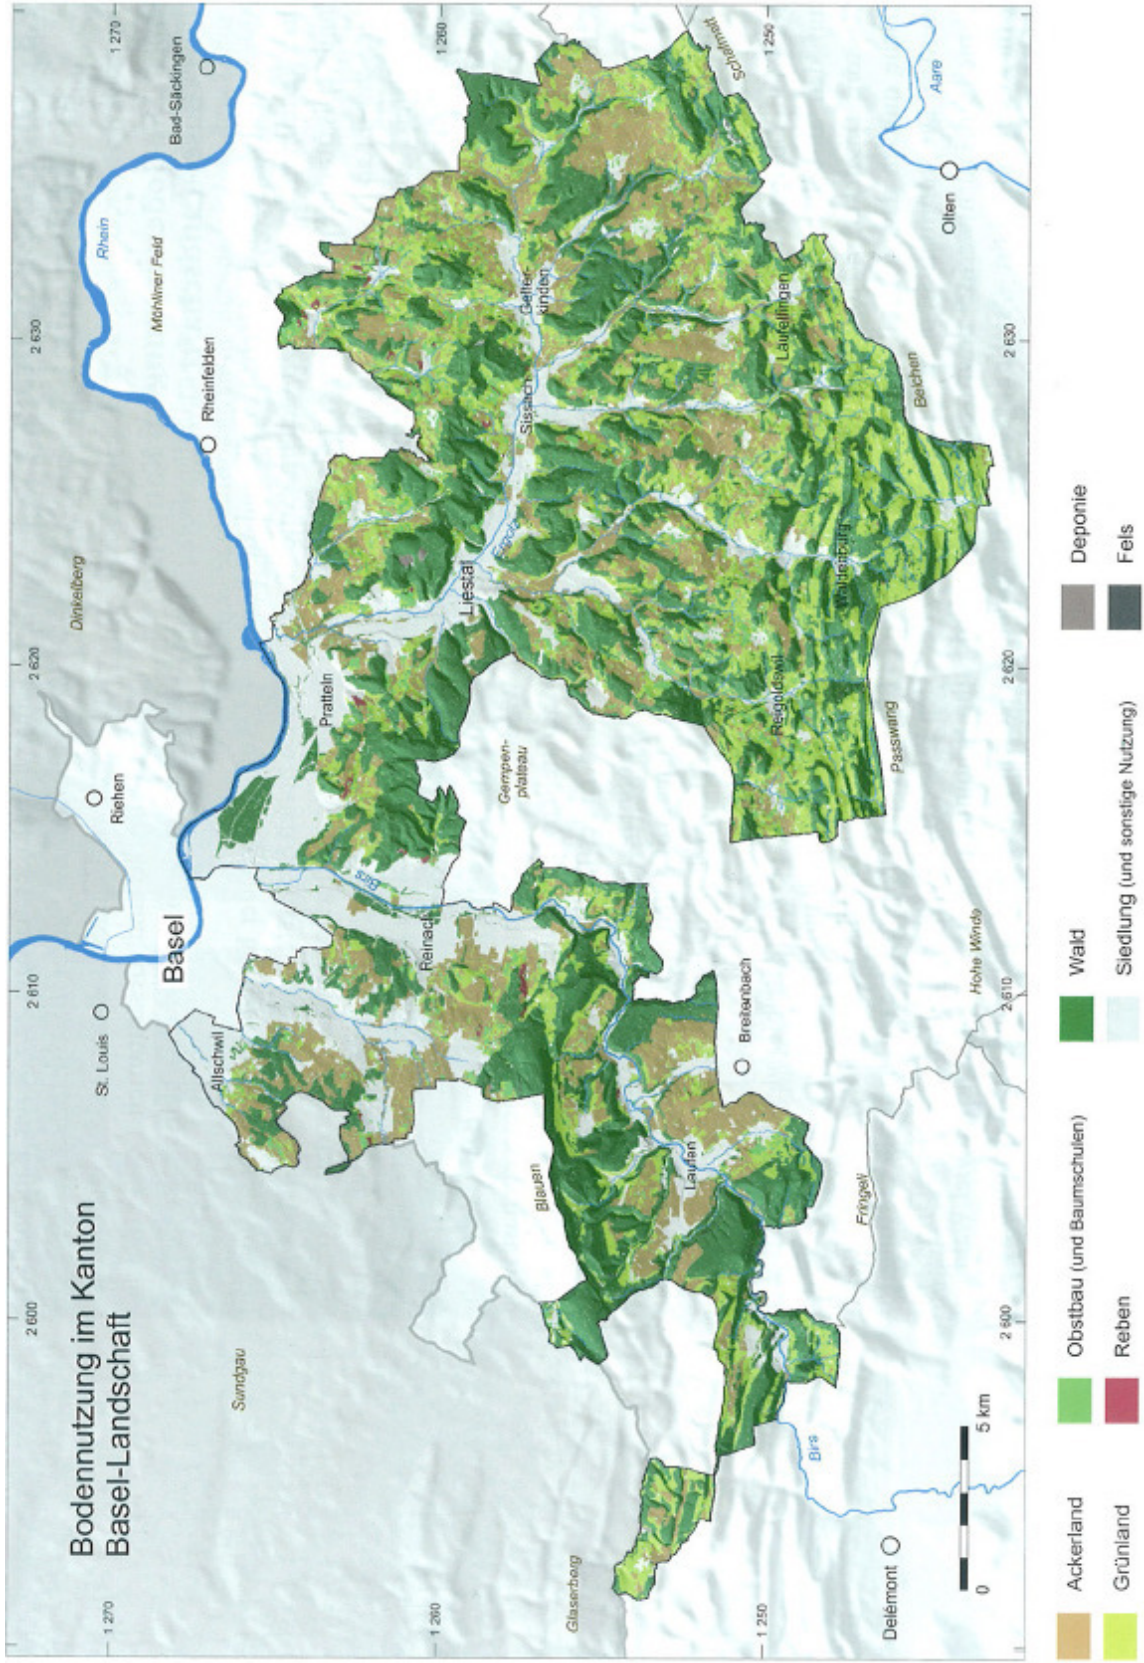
Bodennutzung im Kanton Basel-Landschaft

1 270
2 600
2 610
2 620
2 630
1 260
1 250

Sundgau
St. Louis
Basel
Riehen
Dinkelberg
Rhein
Rheinfelden
Möhliner Feld
Bad-Säckingen
Allschwil
Reinach
Pratteln
Birs
Gempen-plateau
Liestal
Ergolz
Sissach
Gelter-kinden
Schafmatt
Aare
Olten
Läufelfingen
Belchen
Waldenburg
Reigoldswil
Passwang
Hohe Winde
Breitenbach
Laufen
Blauen
Fringeli
Glaserberg
Delémont
Birs

0
5 km

Ackerland
Grünland
Obstbau (und Baumschulen)
Reben
Wald
Siedlung (und sonstige Nutzung)
Deponie
Fels